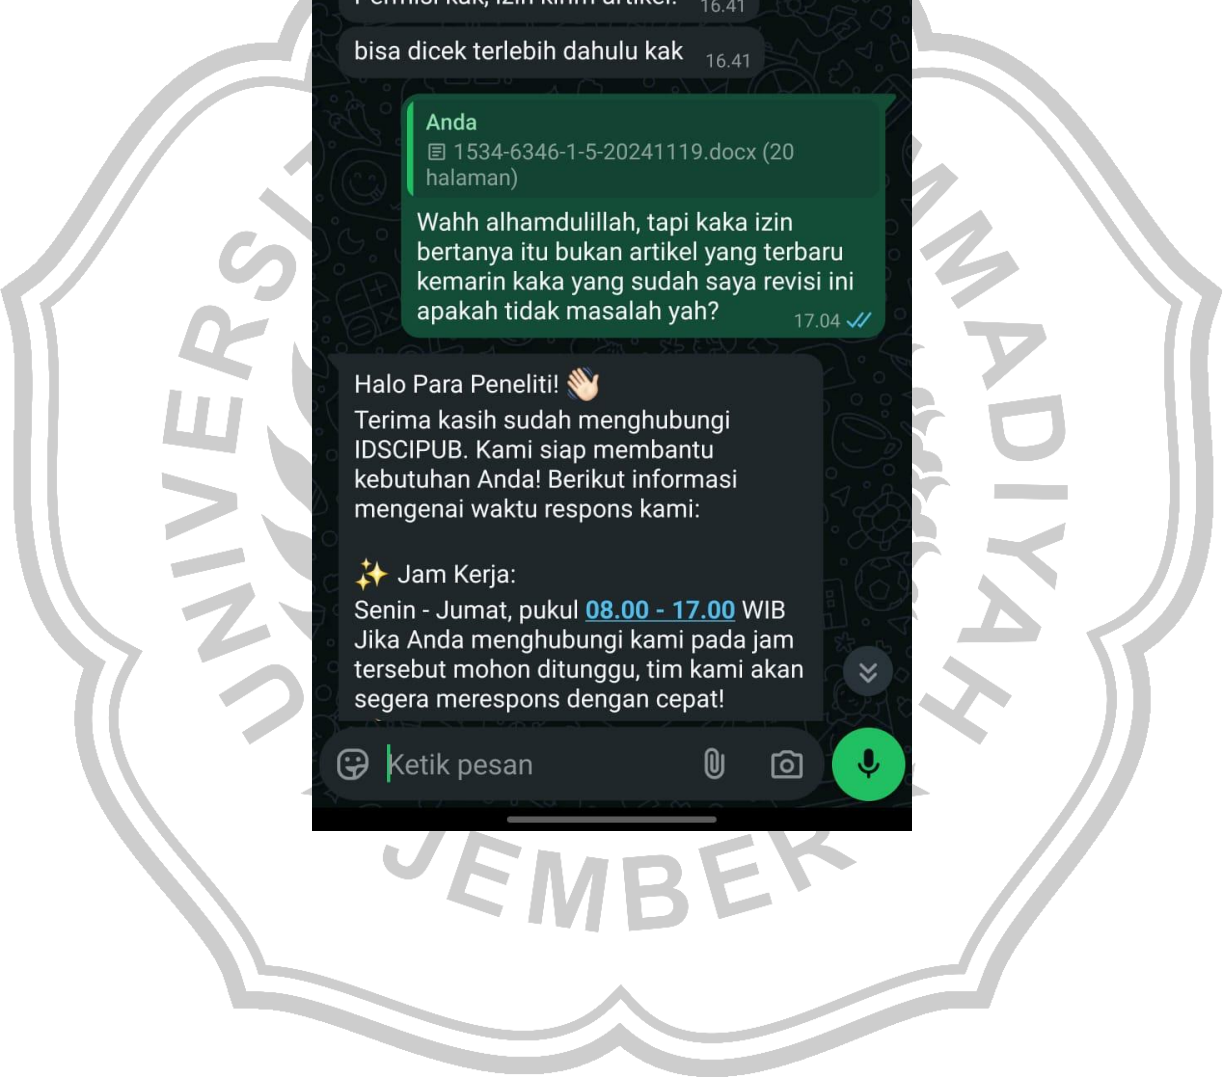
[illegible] kak, izin kirim artikel. 16.41

bisa dicek terlebih dahulu kak 16.41

Anda
1534-6346-1-5-20241119.docx (20 halaman)

Wahh alhamdulillah, tapi kaka izin bertanya itu bukan artikel yang terbaru kemarin kaka yang sudah saya revisi ini apakah tidak masalah yah? 17.04

Halo Para Peneliti! 👋
Terima kasih sudah menghubungi IDSCIPUB. Kami siap membantu kebutuhan Anda! Berikut informasi mengenai waktu respons kami:

✨ Jam Kerja:
Senin - Jumat, pukul 08.00 - 17.00 WIB
Jika Anda menghubungi kami pada jam tersebut mohon ditunggu, tim kami akan segera merespons dengan cepat!

Ketik pesan

UNIVERSITAS MUHAMMADIYAH JEMBER